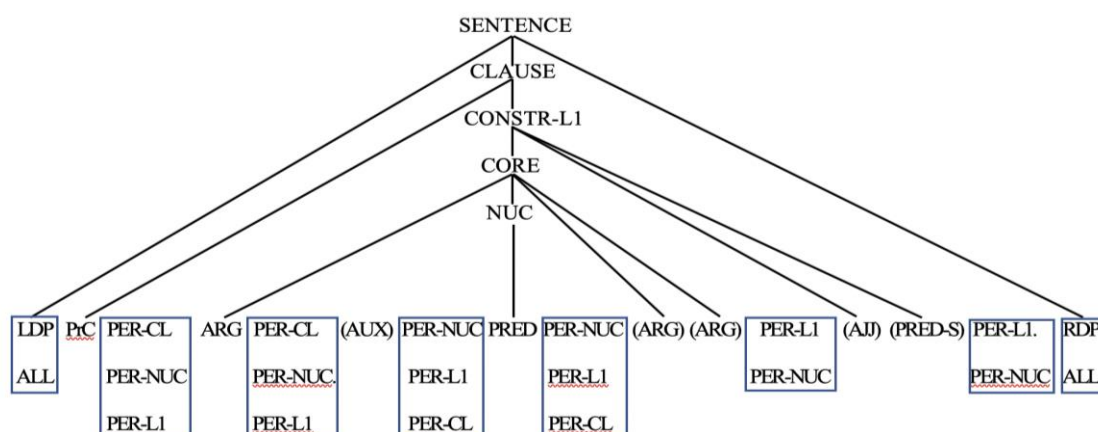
SENTENCE

CLAUSE

CONSTR-L1

CORE

NUC

LDP ALL

PrC

PER-CL PER-NUC PER-L1

ARG

PER-CL PER-NUC PER-L1

(AUX)

PER-NUC PER-L1 PER-CL

PRED

PER-NUC PER-L1 PER-CL

(ARG)

(ARG)

PER-L1 PER-NUC

(AJJ)

(PRED-S)

PER-L1. PER-NUC

RDP ALL